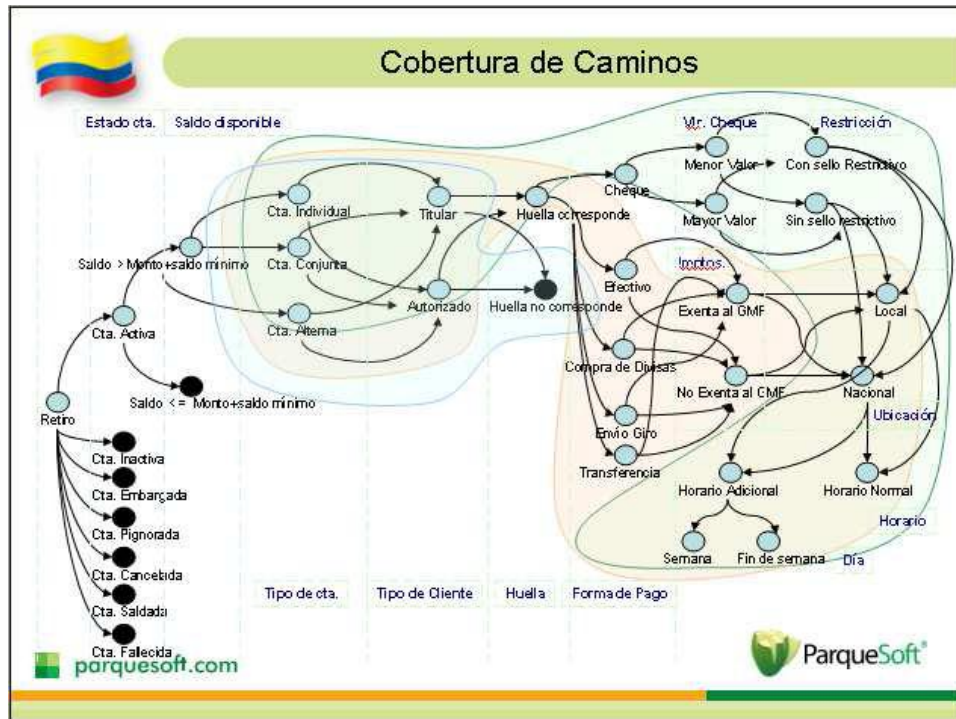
Cobertura de Caminos

Estado cta.
Saldo disponible
Vlr. Cheque
Restricción

Retiro
Cta. Activa
Saldo > Monto+saldo mínimo
Saldo <= Monto+saldo mínimo
Cta. Individual
Cta. Conjunta
Cta. Alterna
Titular
Autorizado
Huella corresponde
Huella no corresponde
Cheque
Menor Valor
Mayor Valor
Con sello Restrictivo
Sin sello restrictivo
Efectivo
Imptos.
Exenta al GMF
No Exenta al GMF
Compra de Divisas
Envío Giro
Transferencia
Local
Nacional
Ubicación
Horario Adicional
Horario Normal
Horario
Semana
Fin de semana
Día

Cta. Inactiva
Cta. Embargada
Cta. Pignorada
Cta. Cancelada
Cta. Saldada
Cta. Fallecida

Tipo de cta.
Tipo de Cliente
Huella
Forma de Pago

parquesoft.com
ParqueSoft®